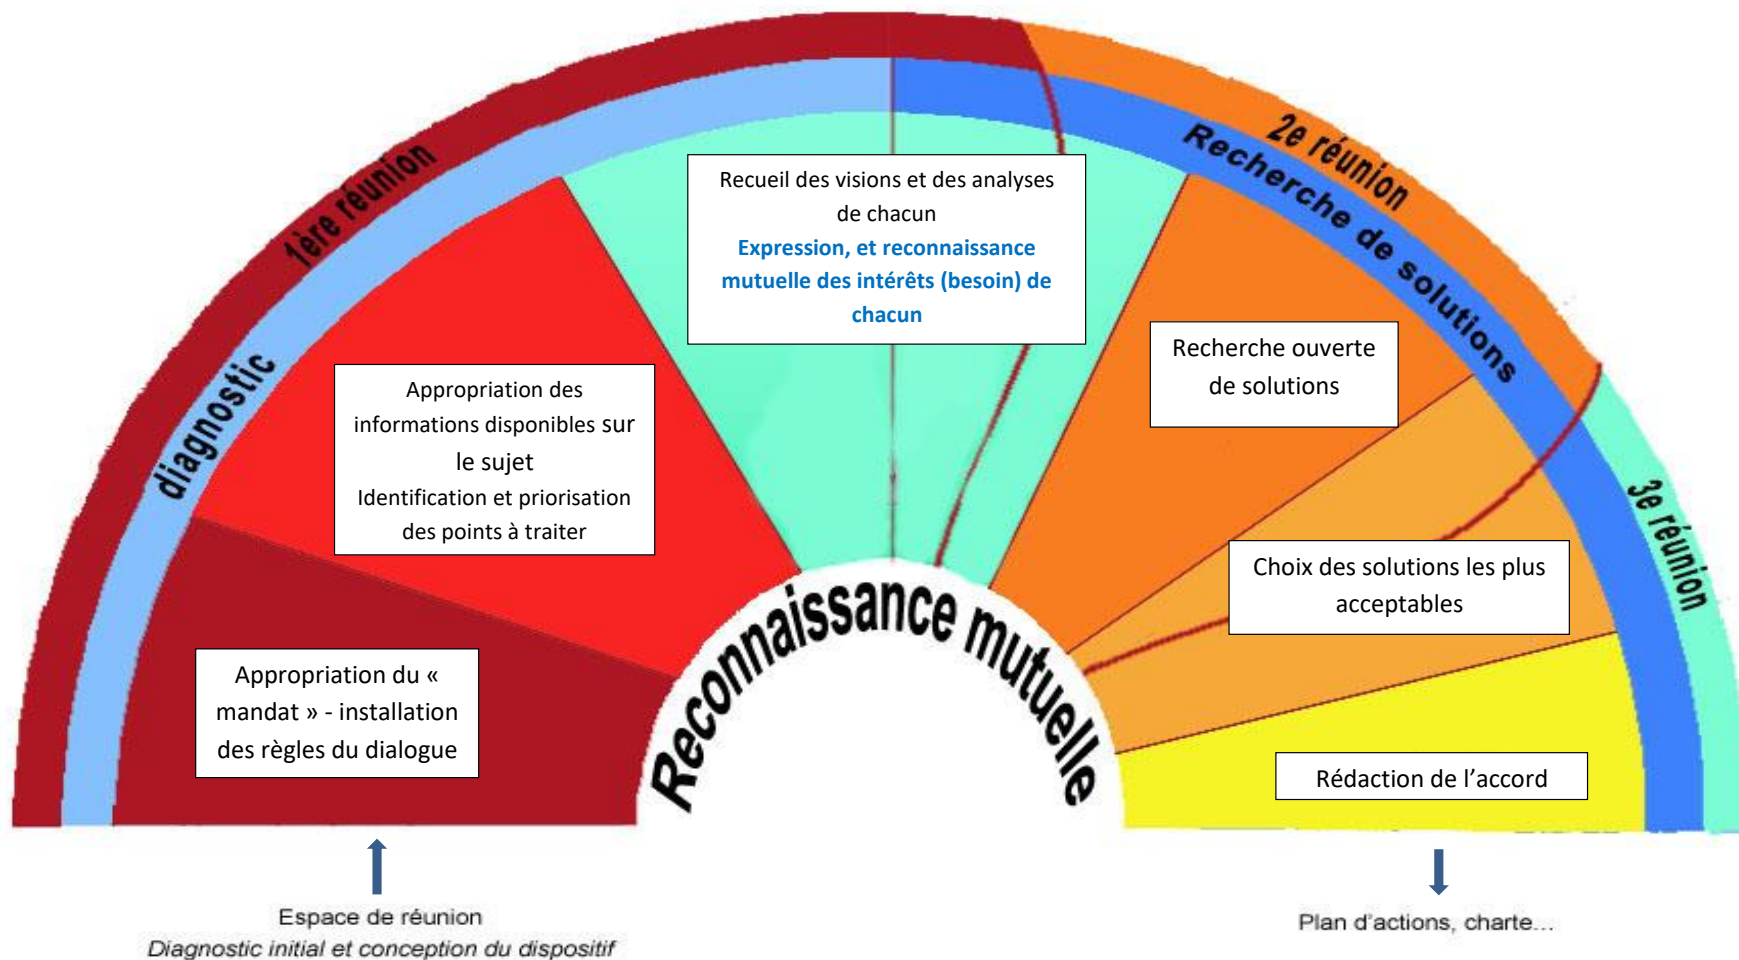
1ère réunion

diagnostic

Recueil des visions et des analyses de chacun
Expression, et reconnaissance mutuelle des intérêts (besoin) de chacun

2e réunion

Recherche de solutions

Appropriation des informations disponibles sur le sujet
Identification et priorisation des points à traiter

Recherche ouverte de solutions

3e réunion

Choix des solutions les plus acceptables

Appropriation du « mandat » - installation des règles du dialogue

Reconnaissance mutuelle

Rédaction de l'accord

Espace de réunion
*Diagnostic initial et conception du dispositif*

Plan d'actions, charte...